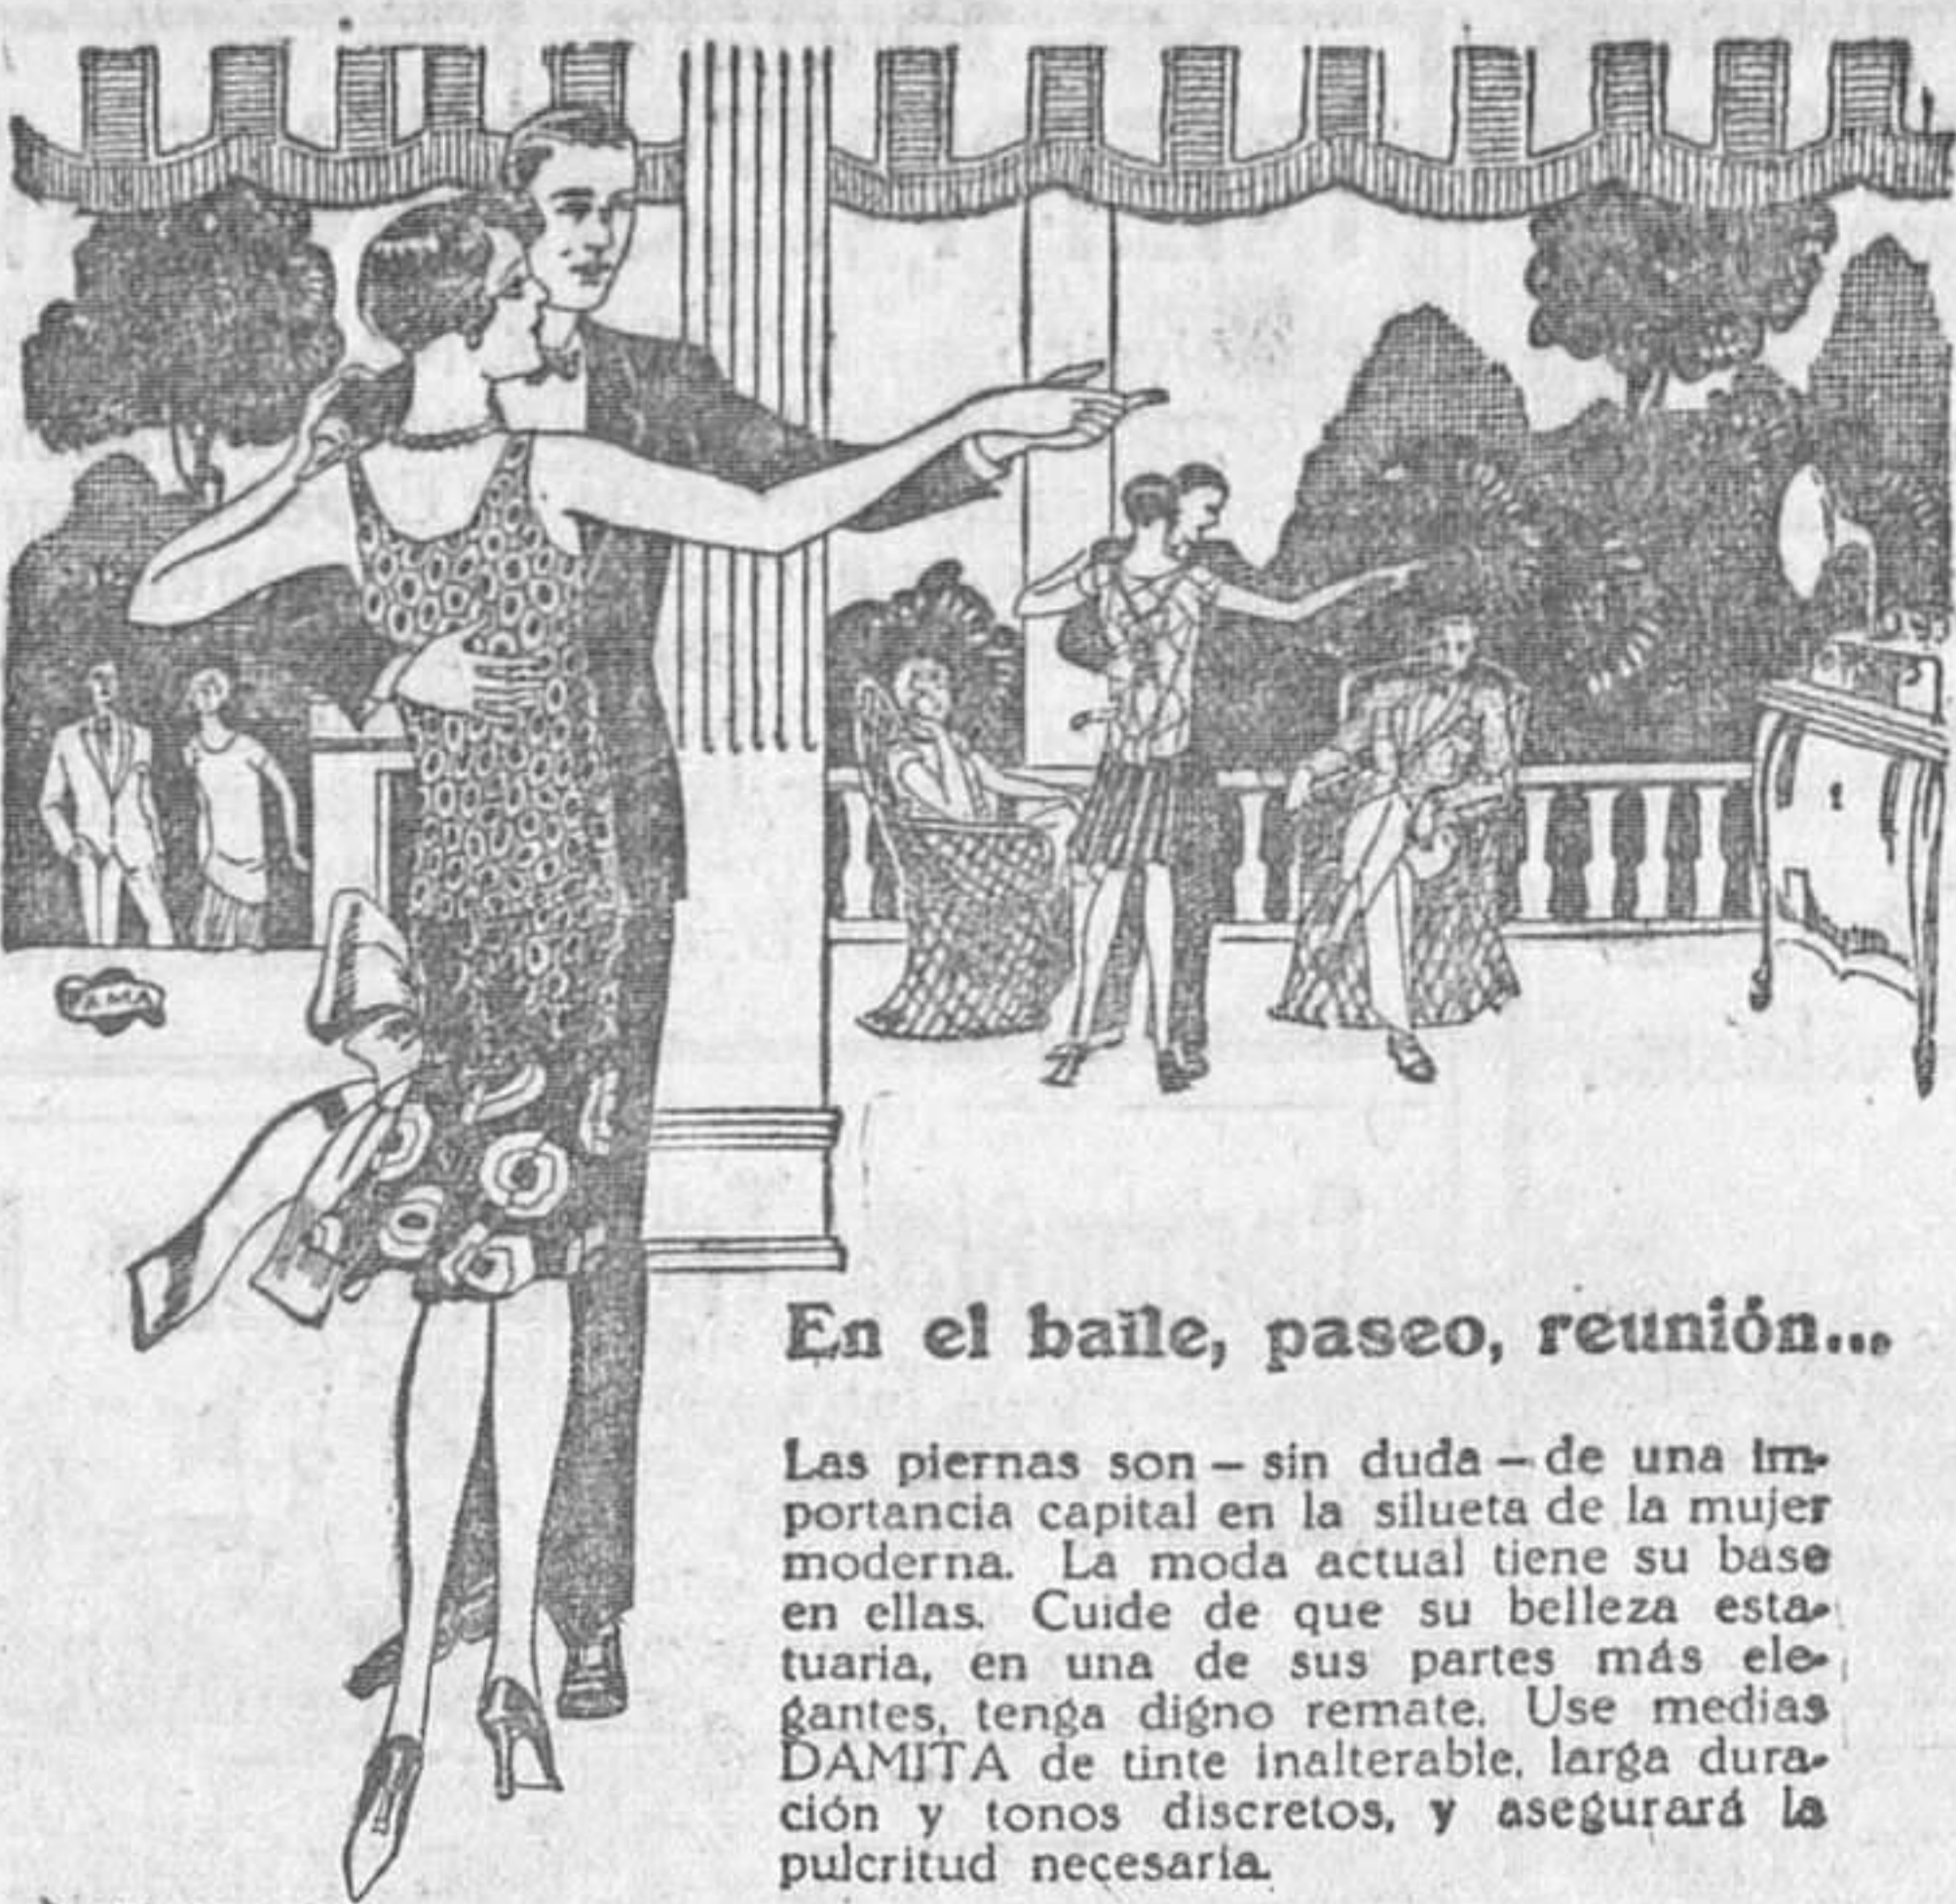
FAMA

En el baile, paseo, reunión...

Las piernas son – sin duda – de una importancia capital en la silueta de la mujer moderna. La moda actual tiene su base en ellas. Cuide de que su belleza estatuaria, en una de sus partes más elegantes, tenga digno remate. Use medias DAMITA de tinte inalterable, larga duración y tonos discretos, y asegurará la pulcritud necesaria.